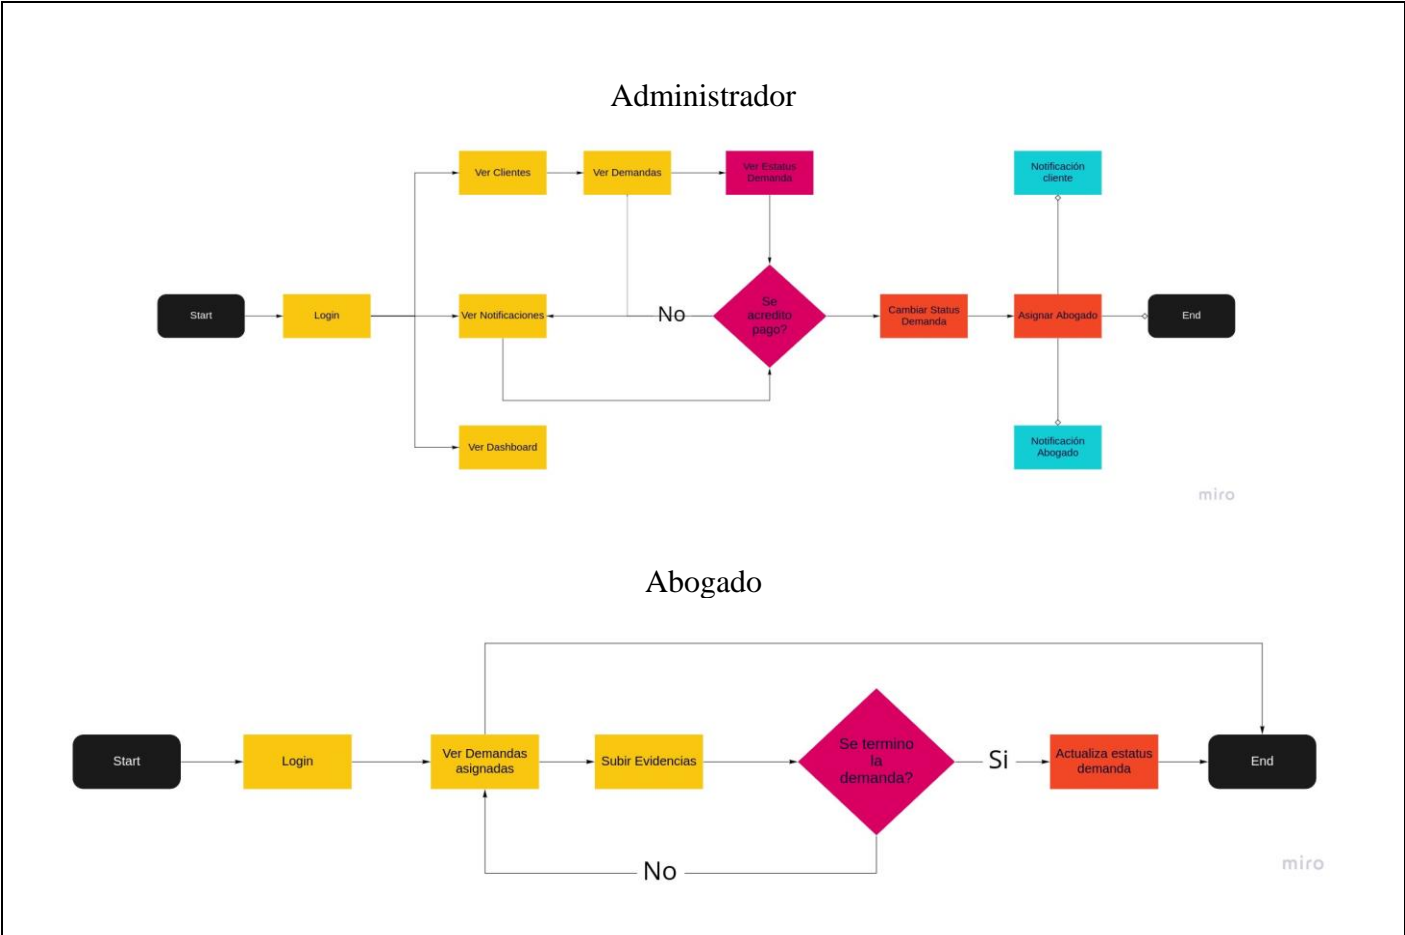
Administrador

Start

Login

Ver Clientes

Ver Demandas

Ver Estatus Demanda

Ver Notificaciones

No

Se acredito pago?

Cambiar Status Demanda

Asignar Abogado

End

Notificación cliente

Notificación Abogado

Ver Dashboard

miro

Abogado

Start

Login

Ver Demandas asignadas

Subir Evidencias

Se termino la demanda?

Si

Actualiza estatus demanda

End

No

miro